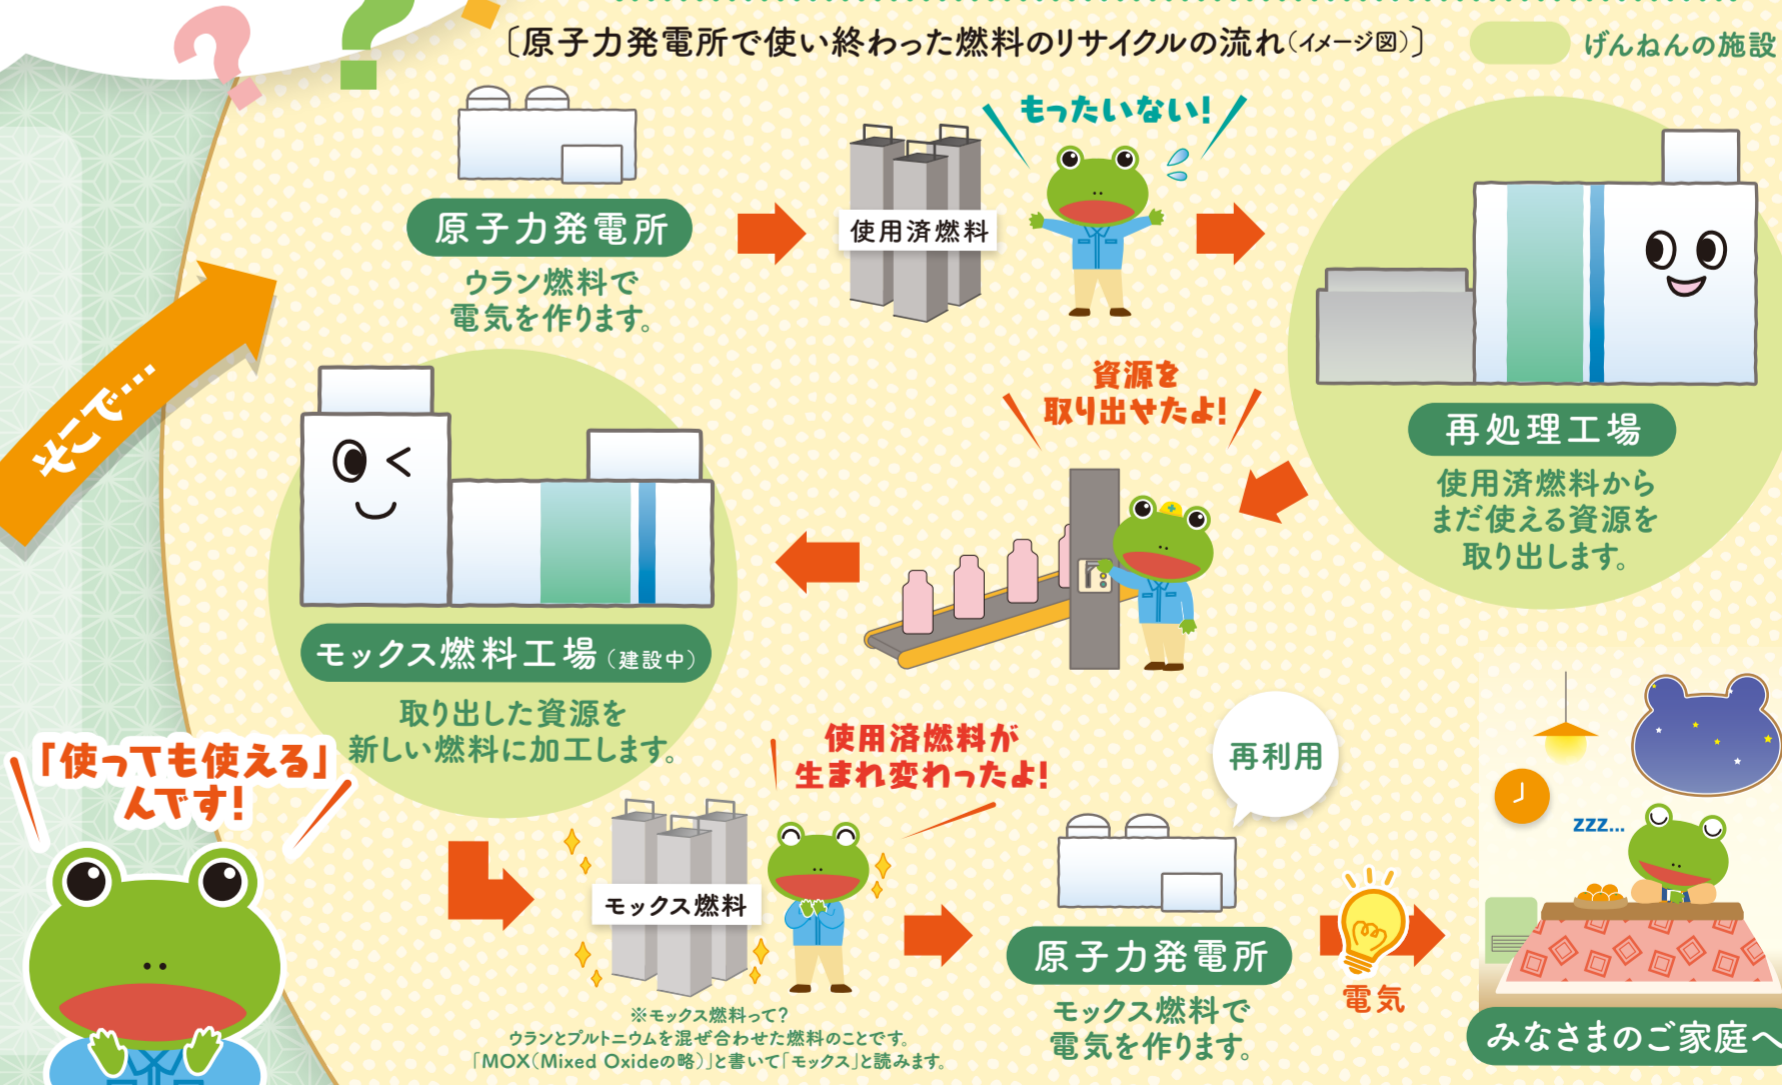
〔原子力発電所で使い終わった燃料のリサイクルの流れ(イメージ図)〕

げんねんの施設

そこで…

原子力発電所

ウラン燃料で電気を作ります。

使用済燃料

もったいない!

再処理工場

使用済燃料からまだ使える資源を取り出します。

資源を取り出せたよ!

モックス燃料工場(建設中)

取り出した資源を新しい燃料に加工します。

「使っても使える」んです!

使用済燃料が生まれ変わったよ!

モックス燃料

※モックス燃料って?
ウランとプルトニウムを混ぜ合わせた燃料のことです。
「MOX(Mixed Oxideの略)」と書いて「モックス」と読みます。

再利用

原子力発電所

モックス燃料で電気を作ります。

電気

zzz...

みなさまのご家庭へ